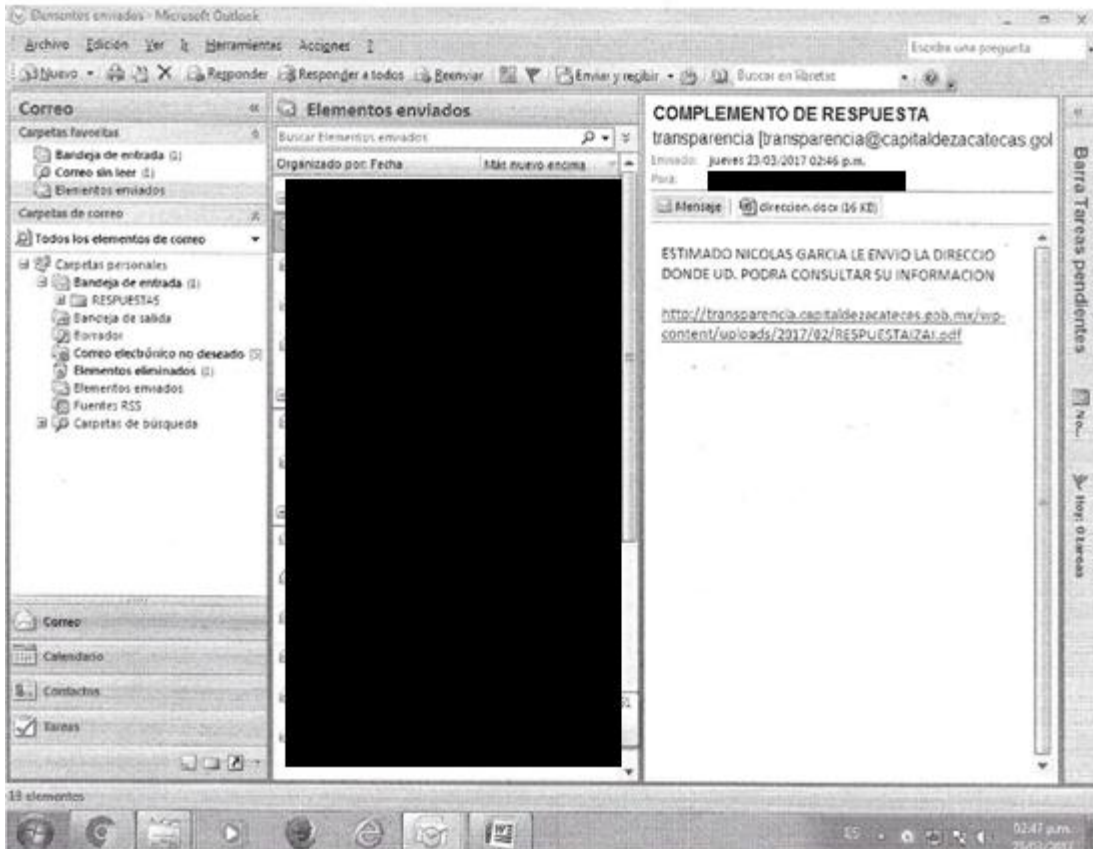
Elementos enviados - Microsoft Outlook

Archivo Edición Ver Ir Herramientas Acciones ?

Escriba una pregunta

Nuevo Responder Responder a todos Reenviar Enviar y recibir Buscar en libretas

Correo

Carpetas favoritas

Bandeja de entrada (1)
Correo sin leer (1)
Elementos enviados

Carpetas de correo

Todos los elementos de correo

Carpetas personales
Bandeja de entrada (1)
RESPUESTAS
Bandeja de salida
Borrador
Correo electrónico no deseado [5]
Elementos eliminados (1)
Elementos enviados
Fuentes RSS
Carpetas de búsqueda

Correo
Calendario
Contactos
Tareas

Elementos enviados

Buscar Elementos enviados

Organizado por: Fecha
Más nuevo encima

COMPLEMENTO DE RESPUESTA

transparencia [transparencia@capitaldezacatecas.gol

Enviado: jueves 23/03/2017 02:46 p.m.

Para:

Mensaje
direccion.docx (16 KB)

ESTIMADO NICOLAS GARCIA LE ENVIO LA DIRECCIO DONDE UD. PODRA CONSULTAR SU INFORMACION

http://transparencia.capitaldezacatecas.gob.mx/wp-content/uploads/2017/02/RESPUESTAIZAI.pdf

Barra Tareas pendientes

No...

Hoy: 0 tareas

13 elementos

02:47 p.m.
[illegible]